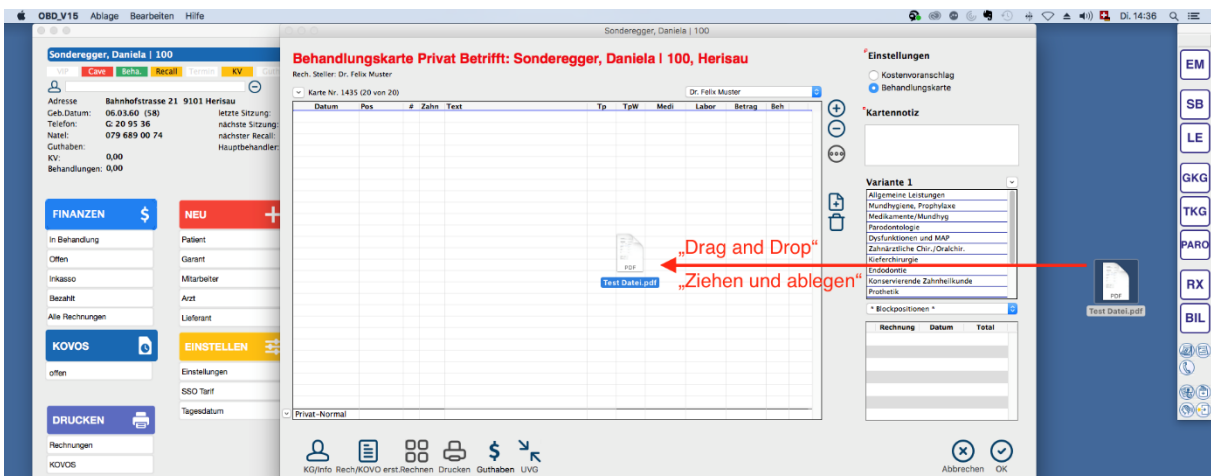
OBD_V15 Ablage Bearbeiten Hilfe
Di. 14:36

Sonderegger, Daniela | 100

Sonderegger, Daniela | 100
VIP Cave Beha. Recall Termin KV
Adresse Bahnhofstrasse 21 9101 Herisau
Geb.Datum: 06.03.60 (58)
Telefon: G: 20 95 36
Natel: 079 689 00 74
Guthaben:
KV: 0,00
Behandlungen: 0,00
letzte Sitzung:
nächste Sitzung:
nächster Recall:
Hauptbehandler:

FINANZEN $
In Behandlung
Offen
Inkasso
Bezahlt
Alle Rechnungen

NEU
Patient
Garant
Mitarbeiter
Arzt
Lieferant

KOVOS
offen

EINSTELLEN
Einstellungen
SSO Tarif
Tagesdatum

DRUCKEN
Rechnungen
KOVOS

Behandlungskarte Privat Betrifft: Sonderegger, Daniela | 100, Herisau
Rech. Steller: Dr. Felix Muster
Karte Nr. 1435 (20 von 20)
Dr. Felix Muster

| Datum | Pos | # | Zahn | Text | Tp | TpW | Medi | Labor | Betrag | Beh |
|---|---|---|---|---|---|---|---|---|---|---|

Privat-Normal

PDF
Test Datei.pdf
„Drag and Drop“
„Ziehen und ablegen“

Einstellungen
Kostenvoranschlag
Behandlungskarte
Kartennotiz

Variante 1
Allgemeine Leistungen
Mundhygiene, Prophylaxe
Medikamente/Mundhyg
Parodontologie
Dysfunktionen und MAP
Zahnärztliche Chir./Oralchir.
Kieferchirurgie
Endodontie
Konservierende Zahnheilkunde
Prothetik
* Blockpositionen *

| Rechnung | Datum | Total |
|---|---|---|

KG/Info Rech/KOVO erst. Rechnen Drucken Guthaben UVG
Abbrechen OK

PDF
Test Datei.pdf

EM
SB
LE
GKG
TKG
PARO
RX
BIL